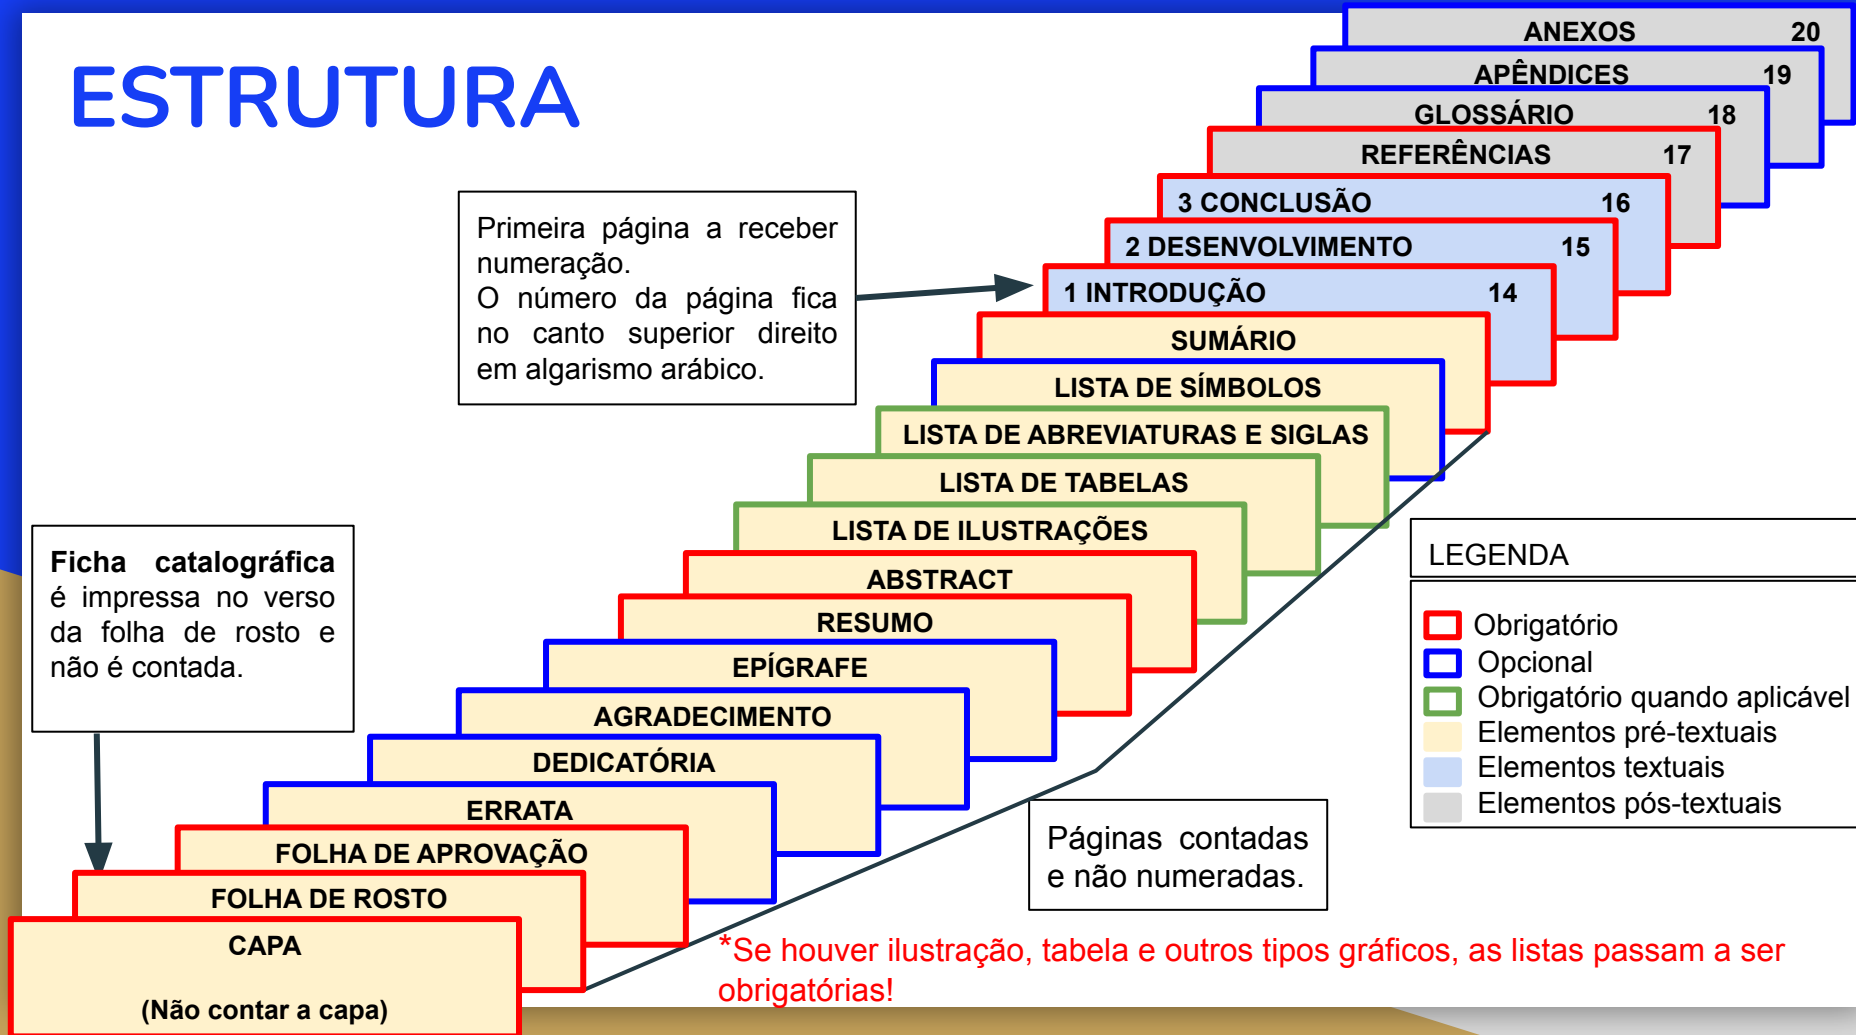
ESTRUTURA

Primeira página a receber numeração.
O número da página fica no canto superior direito em algarismo arábico.

ANEXOS 20
APÊNDICES 19
GLOSSÁRIO 18
REFERÊNCIAS 17
3 CONCLUSÃO 16
2 DESENVOLVIMENTO 15
1 INTRODUÇÃO 14
SUMÁRIO
LISTA DE SÍMBOLOS
LISTA DE ABREVIATURAS E SIGLAS
LISTA DE TABELAS
LISTA DE ILUSTRAÇÕES
ABSTRACT
RESUMO
EPÍGRAFE
AGRADECIMENTO
DEDICATÓRIA
ERRATA
FOLHA DE APROVAÇÃO
FOLHA DE ROSTO
CAPA

(Não contar a capa)

Ficha catalográfica é impressa no verso da folha de rosto e não é contada.

LEGENDA
Obrigatório
Opcional
Obrigatório quando aplicável
Elementos pré-textuais
Elementos textuais
Elementos pós-textuais

Páginas contadas e não numeradas.

*Se houver ilustração, tabela e outros tipos gráficos, as listas passam a ser obrigatórias!